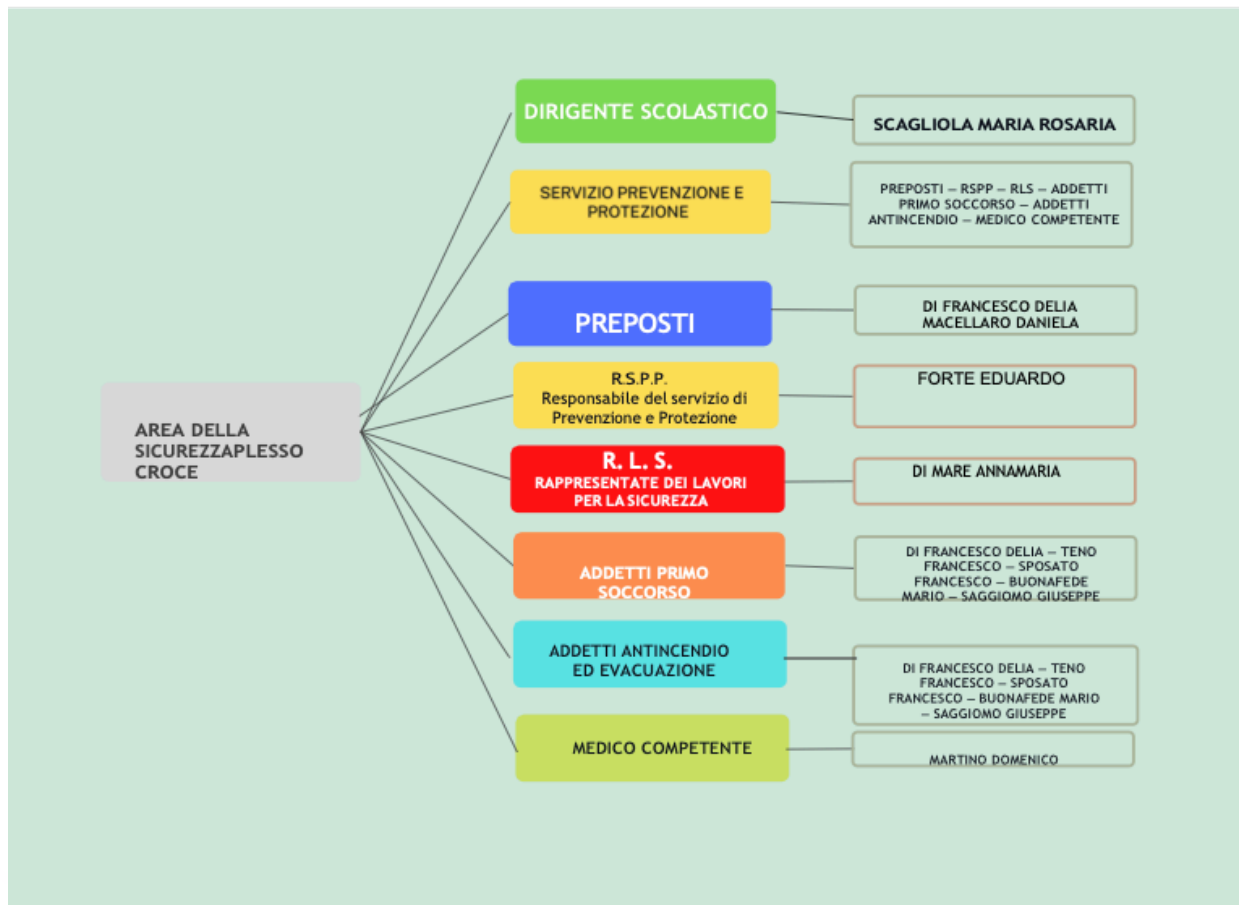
AREA DELLA SICUREZZAPLESSO CROCE

DIRIGENTE SCOLASTICO

SCAGLIOLA MARIA ROSARIA

SERVIZIO PREVENZIONE E PROTEZIONE

PREPOSTI – RSPP – RLS – ADDETTI PRIMO SOCCORSO – ADDETTI ANTINCENDIO – MEDICO COMPETENTE

PREPOSTI

DI FRANCESCO DELIA MACELLARO DANIELA

R.S.P.P. Responsabile del servizio di Prevenzione e Protezione

FORTE EDUARDO

R. L. S. RAPPRESENTATE DEI LAVORI PER LA SICUREZZA

DI MARE ANNAMARIA

ADDETTI PRIMO SOCCORSO

DI FRANCESCO DELIA – TENO FRANCESCO – SPOSATO FRANCESCO – BUONAFEDE MARIO – SAGGIOMO GIUSEPPE

ADDETTI ANTINCENDIO ED EVACUAZIONE

DI FRANCESCO DELIA – TENO FRANCESCO – SPOSATO FRANCESCO – BUONAFEDE MARIO – SAGGIOMO GIUSEPPE

MEDICO COMPETENTE

MARTINO DOMENICO